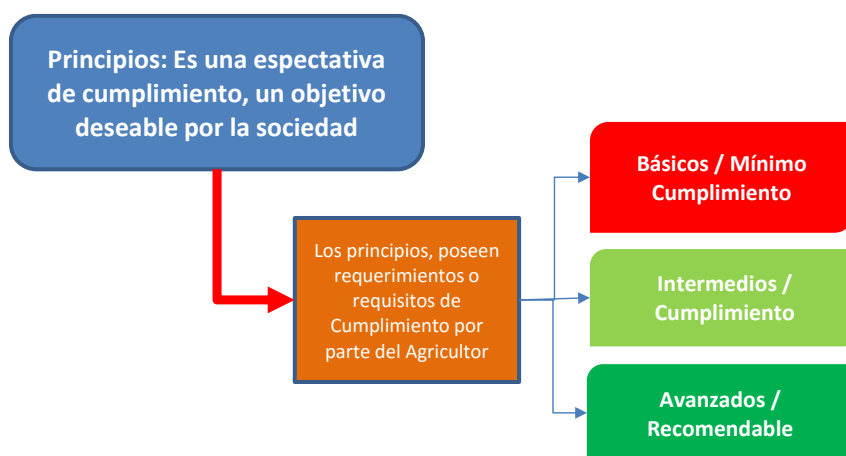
Principios: Es una espectativa de cumplimiento, un objetivo deseable por la sociedad

Los principios, poseen requerimientos o requisitos de Cumplimiento por parte del Agricultor

Básicos / Mínimo Cumplimiento

Intermedios / Cumplimiento

Avanzados / Recomendable